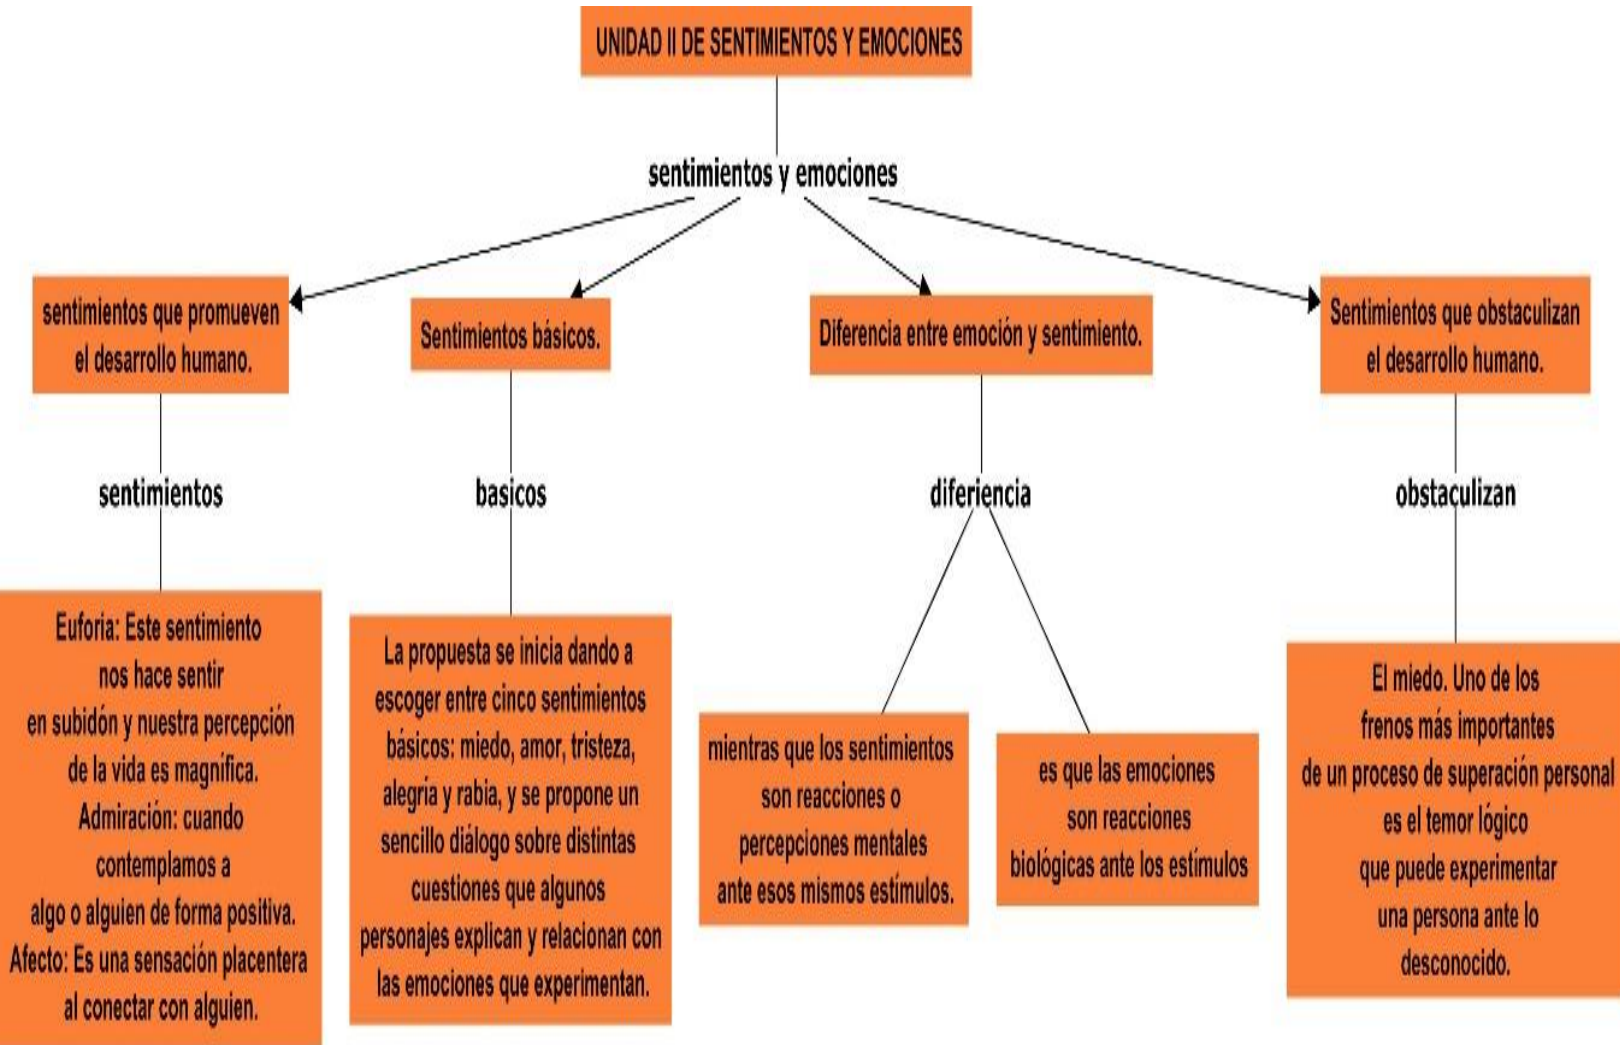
UNIDAD II DE SENTIMIENTOS Y EMOCIONES

sentimientos y emociones

sentimientos que promueven el desarrollo humano.

Sentimientos básicos.

Diferencia entre emoción y sentimiento.

Sentimientos que obstaculizan el desarrollo humano.

sentimientos

basicos

diferiencia

obstaculizan

Euforia: Este sentimiento nos hace sentir en subidón y nuestra percepción de la vida es magnifica. Admiración: cuando contemplamos a algo o alguien de forma positiva. Afecto: Es una sensación placentera al conectar con alguien.

La propuesta se inicia dando a escoger entre cinco sentimientos básicos: miedo, amor, tristeza, alegría y rabia, y se propone un sencillo diálogo sobre distintas cuestiones que algunos personajes explican y relacionan con las emociones que experimentan.

mientras que los sentimientos son reacciones o percepciones mentales ante esos mismos estímulos.

es que las emociones son reacciones biológicas ante los estímulos

El miedo. Uno de los frenos más importantes de un proceso de superación personal es el temor lógico que puede experimentar una persona ante lo desconocido.